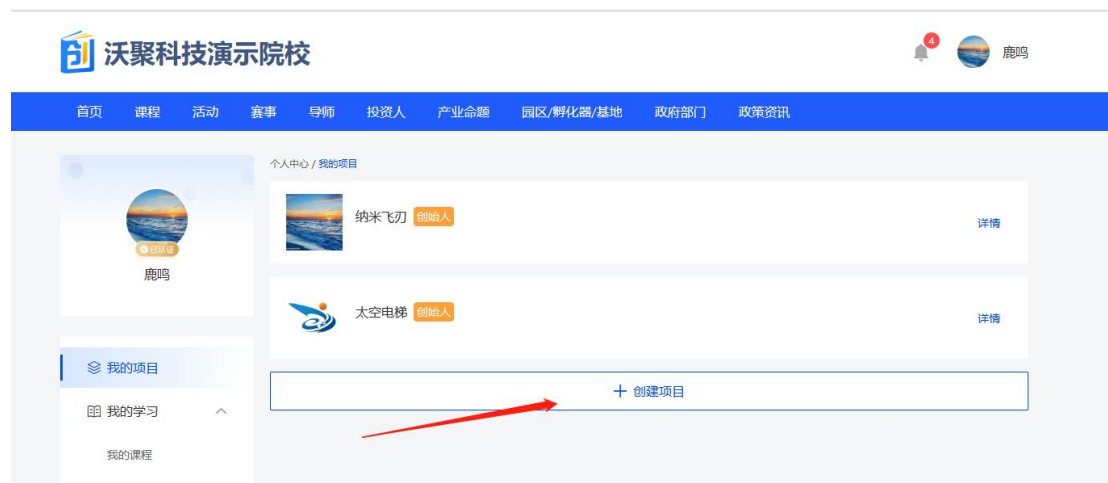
创 沃聚科技演示院校

4 鹿鸣

首页 课程 活动 赛事 导师 投资人 产业命题 园区/孵化器/基地 政府部门 政策资讯

已认证
鹿鸣

个人中心 / 我的项目

纳米飞刃 创始人 详情

太空电梯 创始人 详情

+ 创建项目

我的项目

我的学习

我的课程